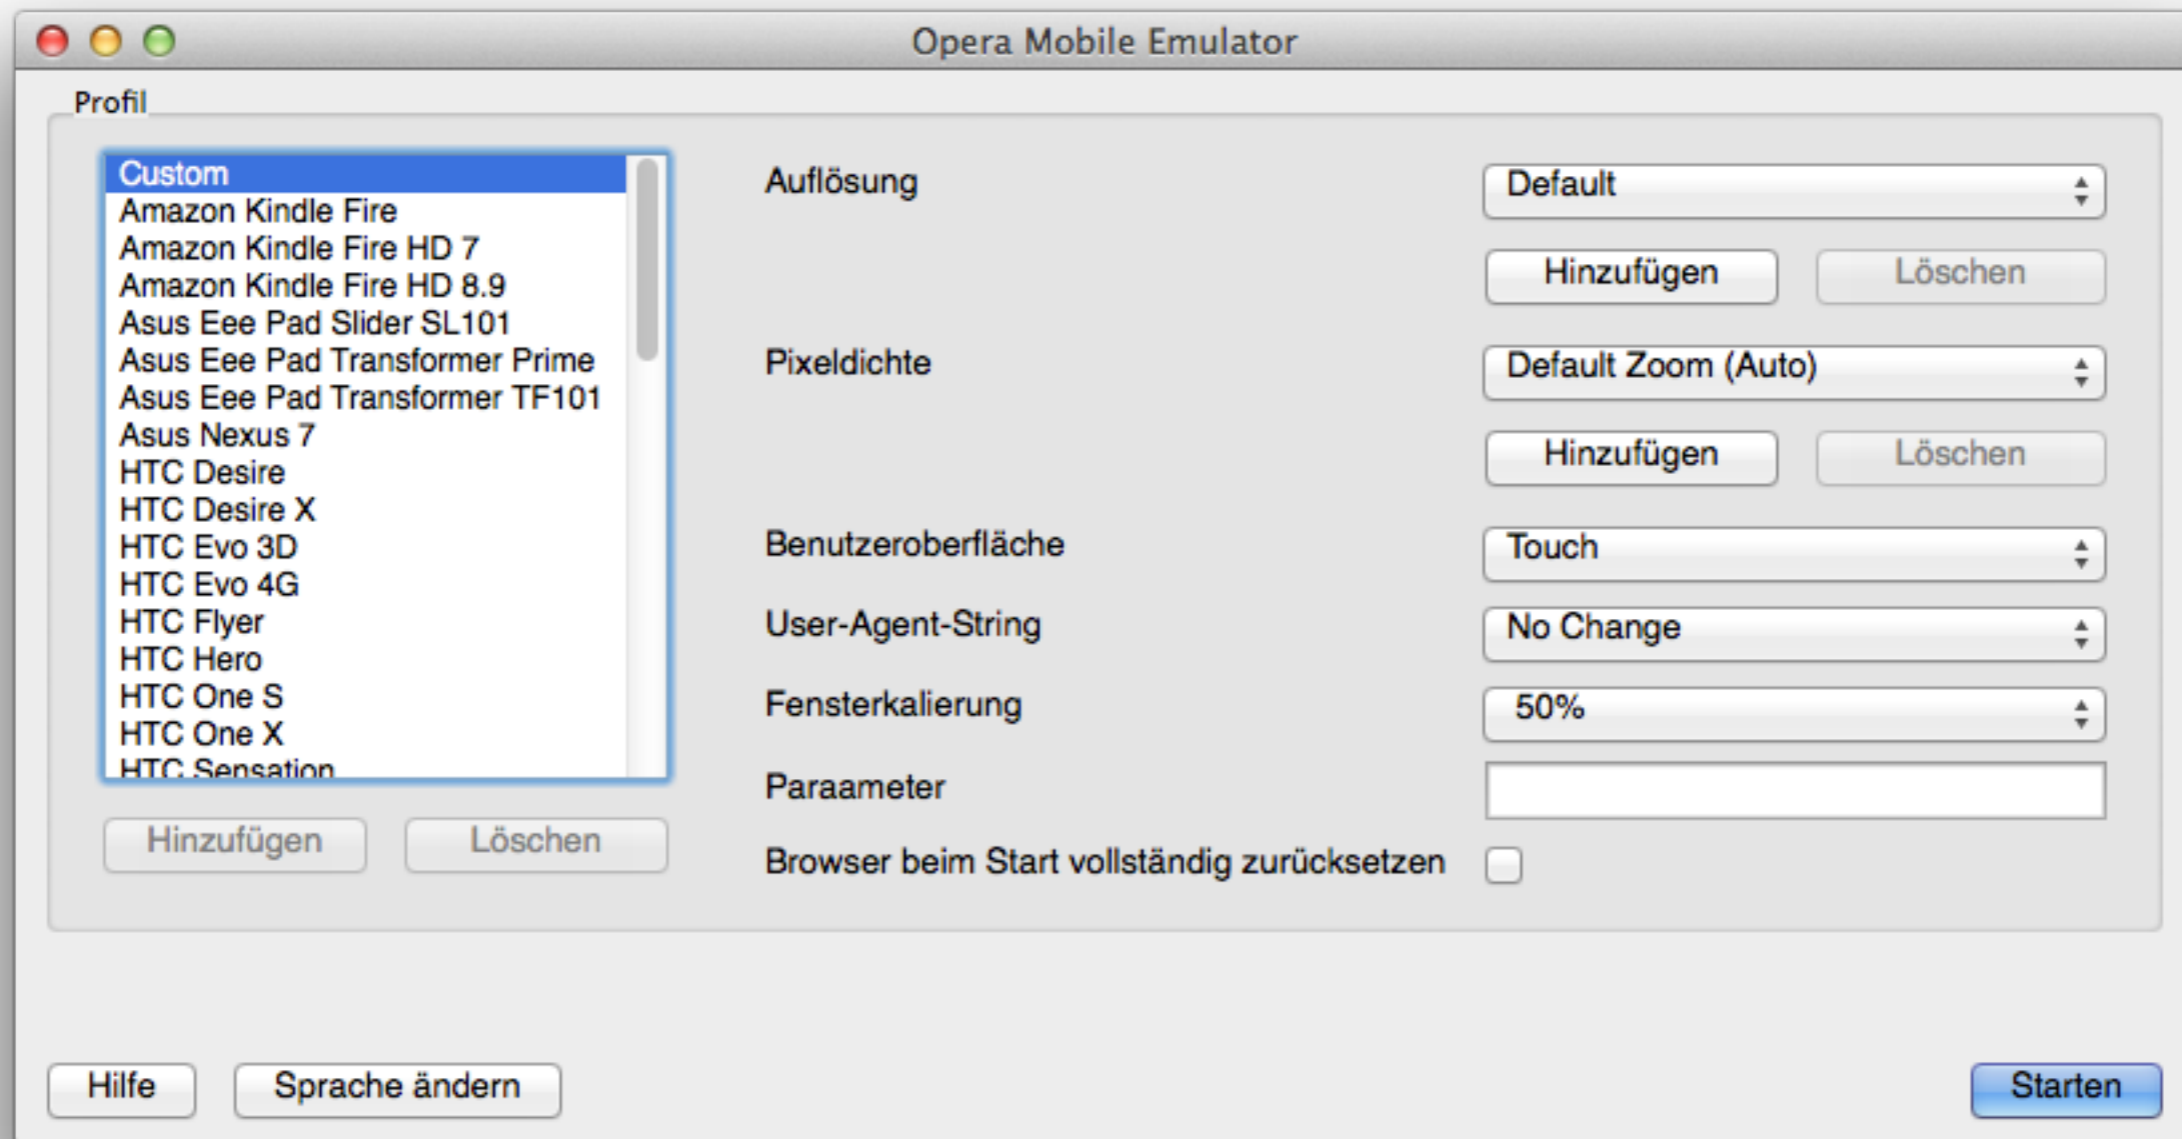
Opera Mobile Emulator

Profil

Custom
Amazon Kindle Fire
Amazon Kindle Fire HD 7
Amazon Kindle Fire HD 8.9
Asus Eee Pad Slider SL101
Asus Eee Pad Transformer Prime
Asus Eee Pad Transformer TF101
Asus Nexus 7
HTC Desire
HTC Desire X
HTC Evo 3D
HTC Evo 4G
HTC Flyer
HTC Hero
HTC One S
HTC One X
HTC Sensation

Hinzufügen Löschen

Auflösung Default
Hinzufügen Löschen
Pixeldichte Default Zoom (Auto)
Hinzufügen Löschen
Benutzeroberfläche Touch
User-Agent-String No Change
Fensterkalierung 50%
Paraameter
Browser beim Start vollständig zurücksetzen

Hilfe Sprache ändern Starten